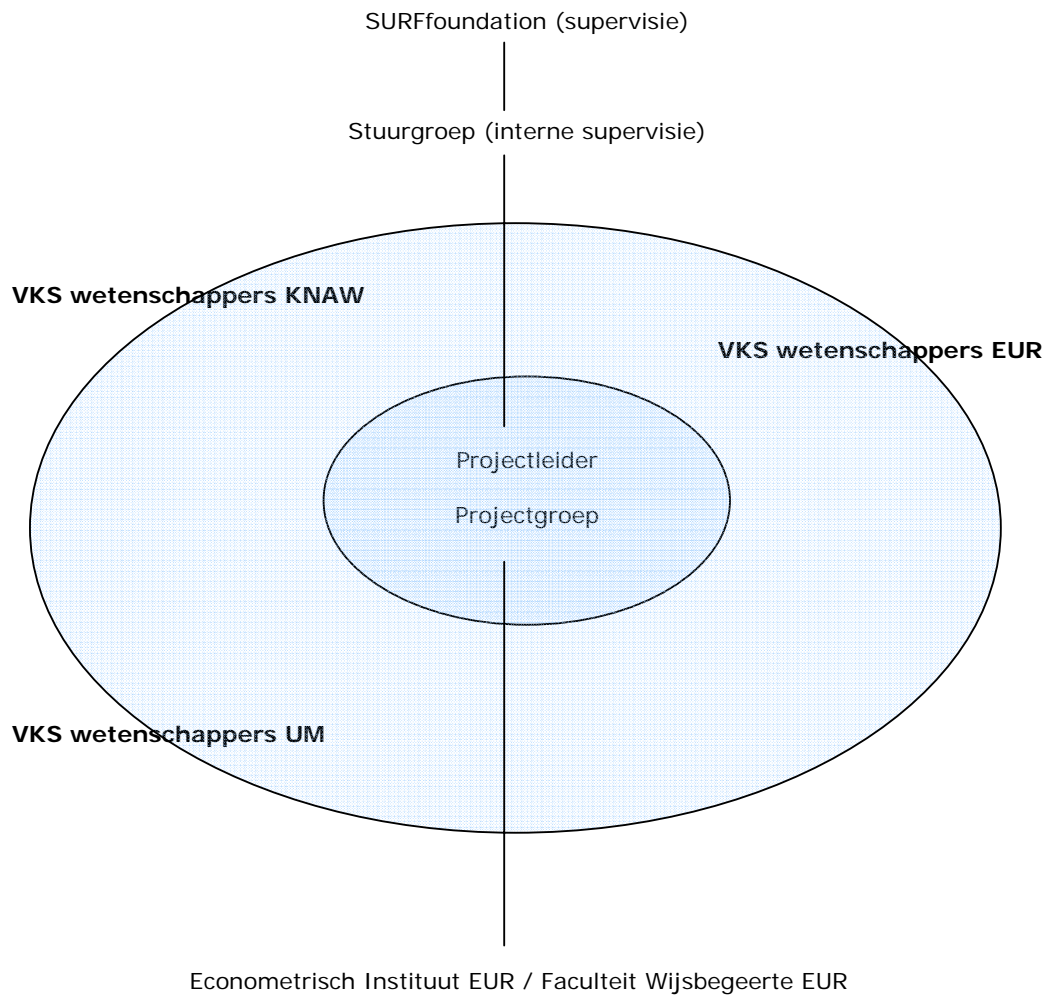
SURFfoundation (supervisie)

Stuurgroep (interne supervisie)

VKS wetenschappers KNAW

VKS wetenschappers EUR

Projectleider

Projectgroep

VKS wetenschappers UM

Econometrisch Instituut EUR / Faculteit Wijsbegeerte EUR